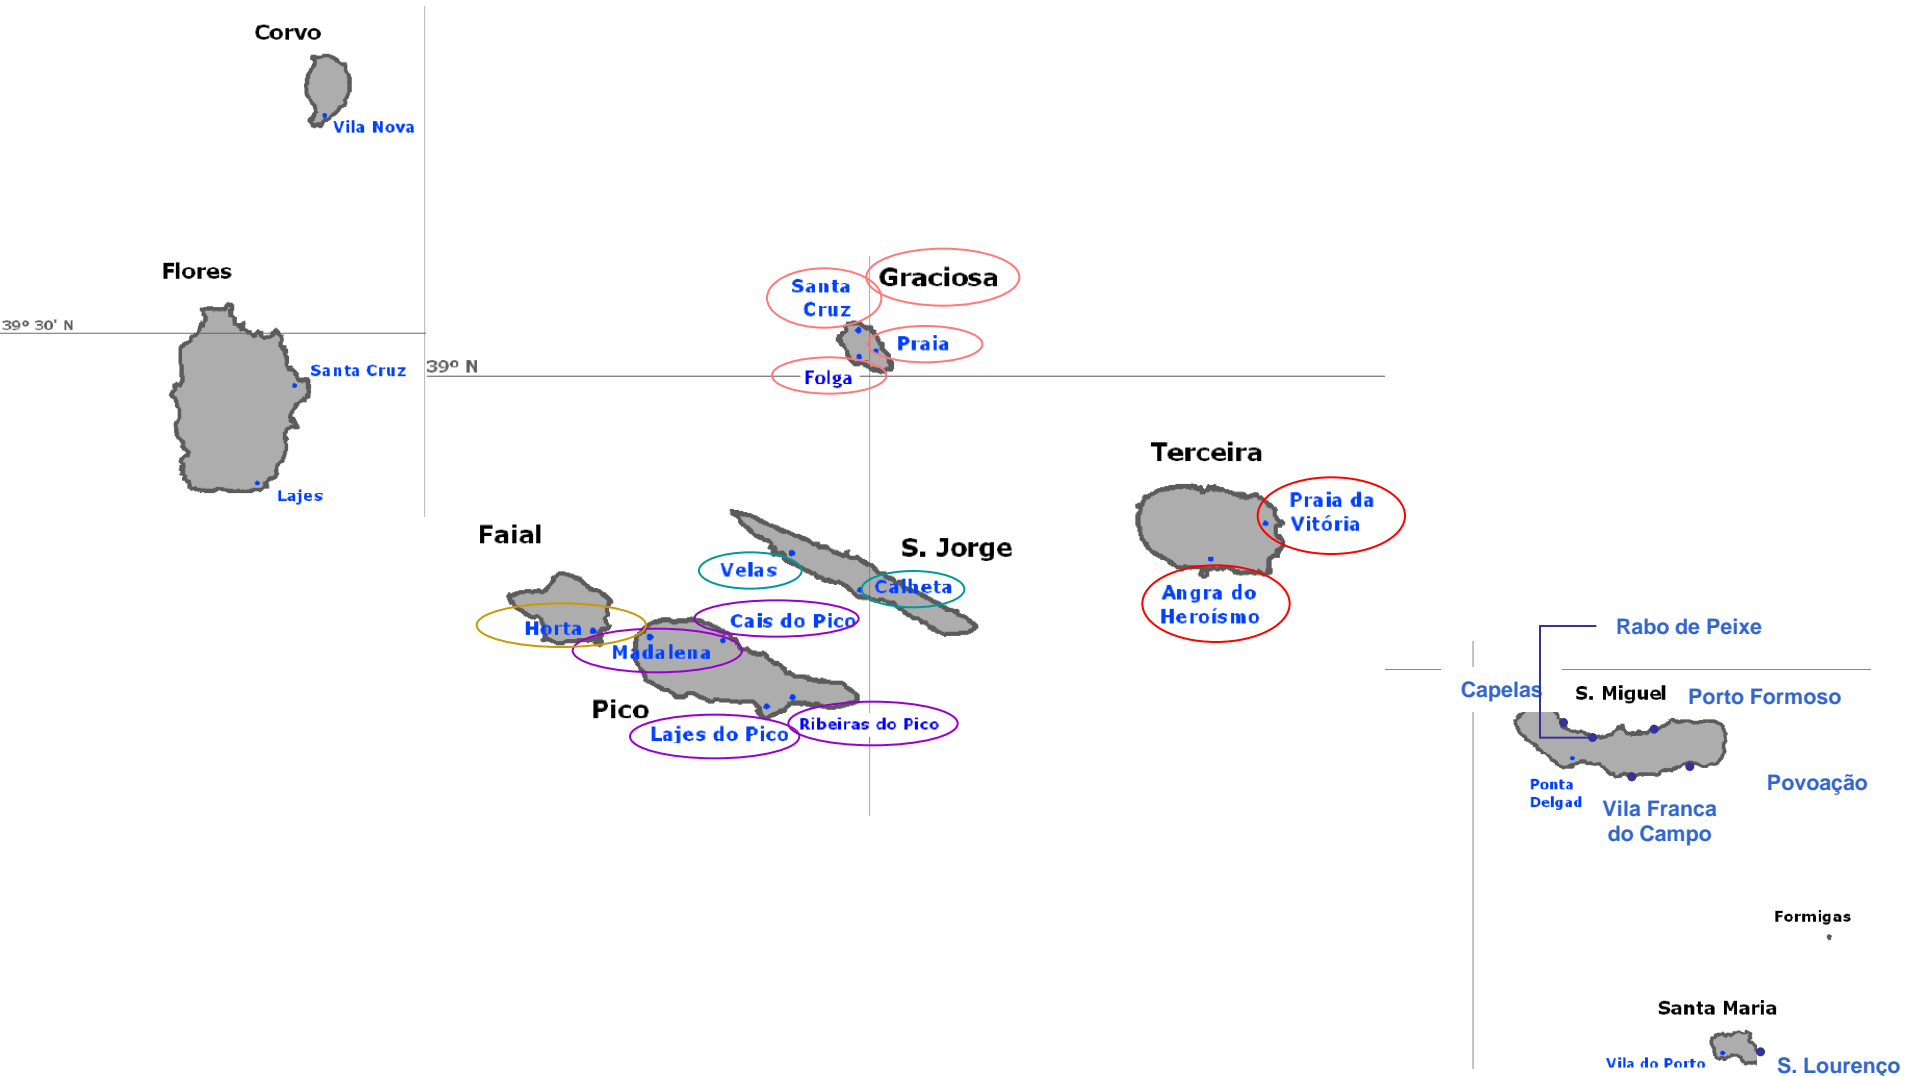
Corvo

Vila Nova

Flores

39° 30' N

Santa Cruz

Lajes

Santa Cruz

Graciosa

Praia

39° N

Folga

Terceira

Praia da Vitória

Angra do Heroísmo

Faial

S. Jorge

Velas

Calheta

Cais do Pico

Horta

Madalena

Pico

Lajes do Pico

Ribeiras do Pico

Rabo de Peixe

Capelas

S. Miguel

Porto Formoso

Ponta Delgad

Vila Franca do Campo

Povoação

Formigas

Santa Maria

Vila do Porto

S. Lourenço